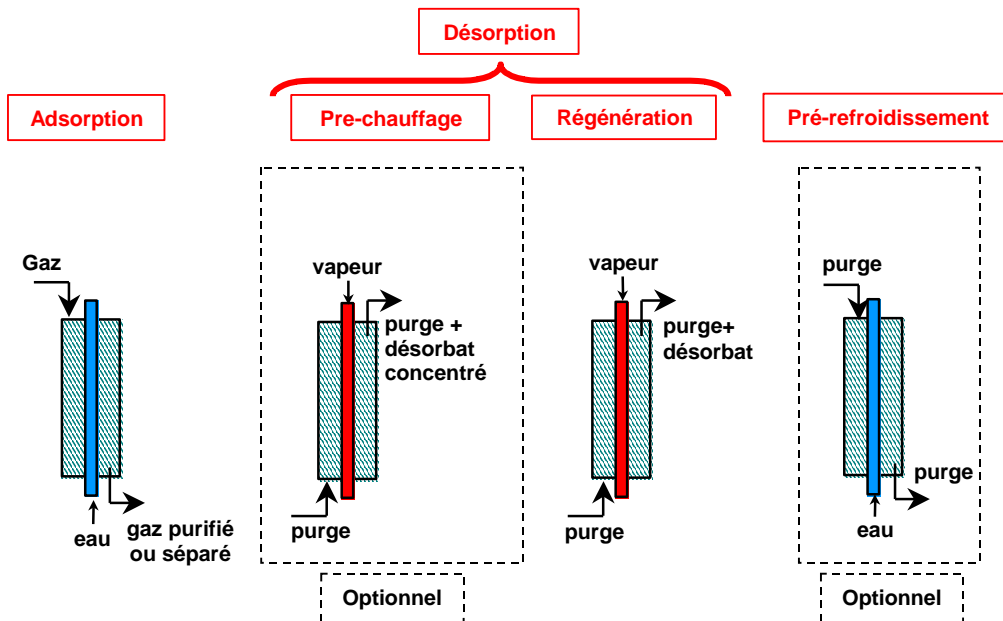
Désorption

Adsorption

Pre-chauffage

Régénération

Pré-refroidissement

Gaz

eau

gaz purifié ou séparé

vapeur

purge + désorbat concentré

purge

Optionnel

vapeur

purge+ désorbat

purge

purge

purge

eau

Optionnel